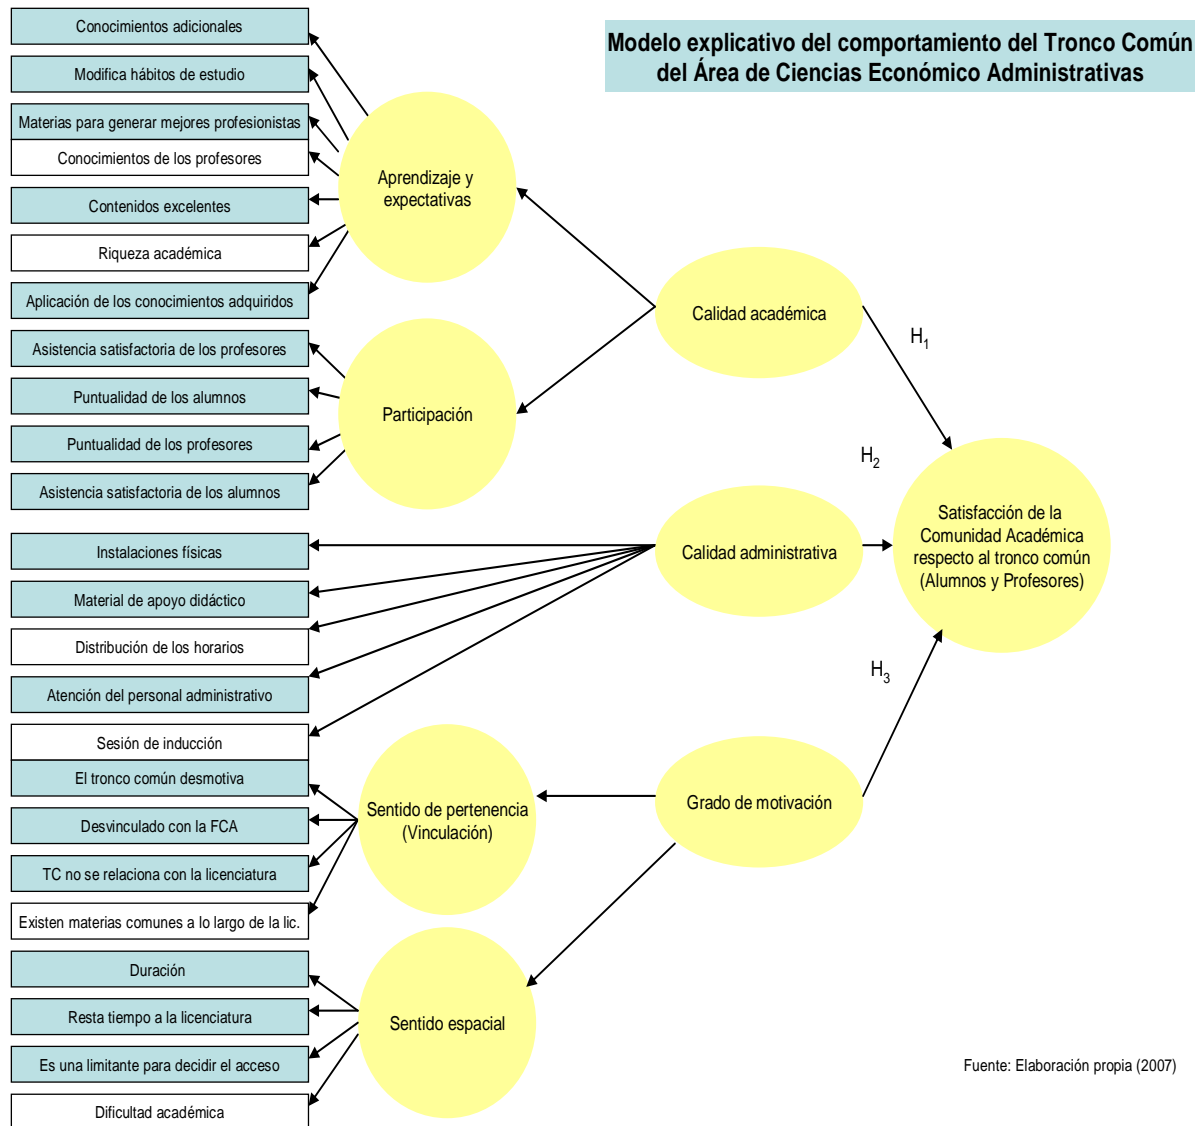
Modelo explicativo del comportamiento del Tronco Común del Área de Ciencias Económico Administrativas

Conocimientos adicionales
Modifica hábitos de estudio
Materias para generar mejores profesionistas
Conocimientos de los profesores
Contenidos excelentes
Riqueza académica
Aplicación de los conocimientos adquiridos
Asistencia satisfactoria de los profesores
Puntualidad de los alumnos
Puntualidad de los profesores
Asistencia satisfactoria de los alumnos
Instalaciones físicas
Material de apoyo didáctico
Distribución de los horarios
Atención del personal administrativo
Sesión de inducción
El tronco común desmotiva
Desvinculado con la FCA
TC no se relaciona con la licenciatura
Existen materias comunes a lo largo de la lic.
Duración
Resta tiempo a la licenciatura
Es una limitante para decidir el acceso
Dificultad académica

Aprendizaje y expectativas
Participación
Sentido de pertenencia (Vinculación)
Sentido espacial

Calidad académica
Calidad administrativa
Grado de motivación

$H_1$
$H_2$
$H_3$

Satisfacción de la Comunidad Académica respecto al tronco común (Alumnos y Profesores)

Fuente: Elaboración propia (2007)